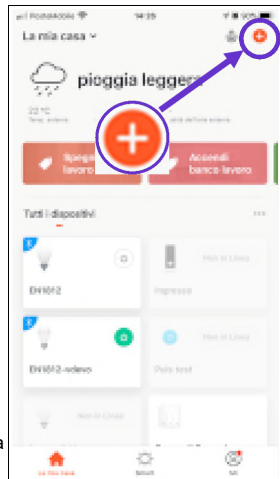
PosteMobile 14:35 90%

La mia casa

pioggia leggera

22 °C

Spegni lavoro

Accendi banco lavoro

Tutti i dispositivi

DV1612

Non in Linea

Impresa

DV1612-velevo

Non in Linea

Polis test

Non in Linea

La mia casa

Smart

Io